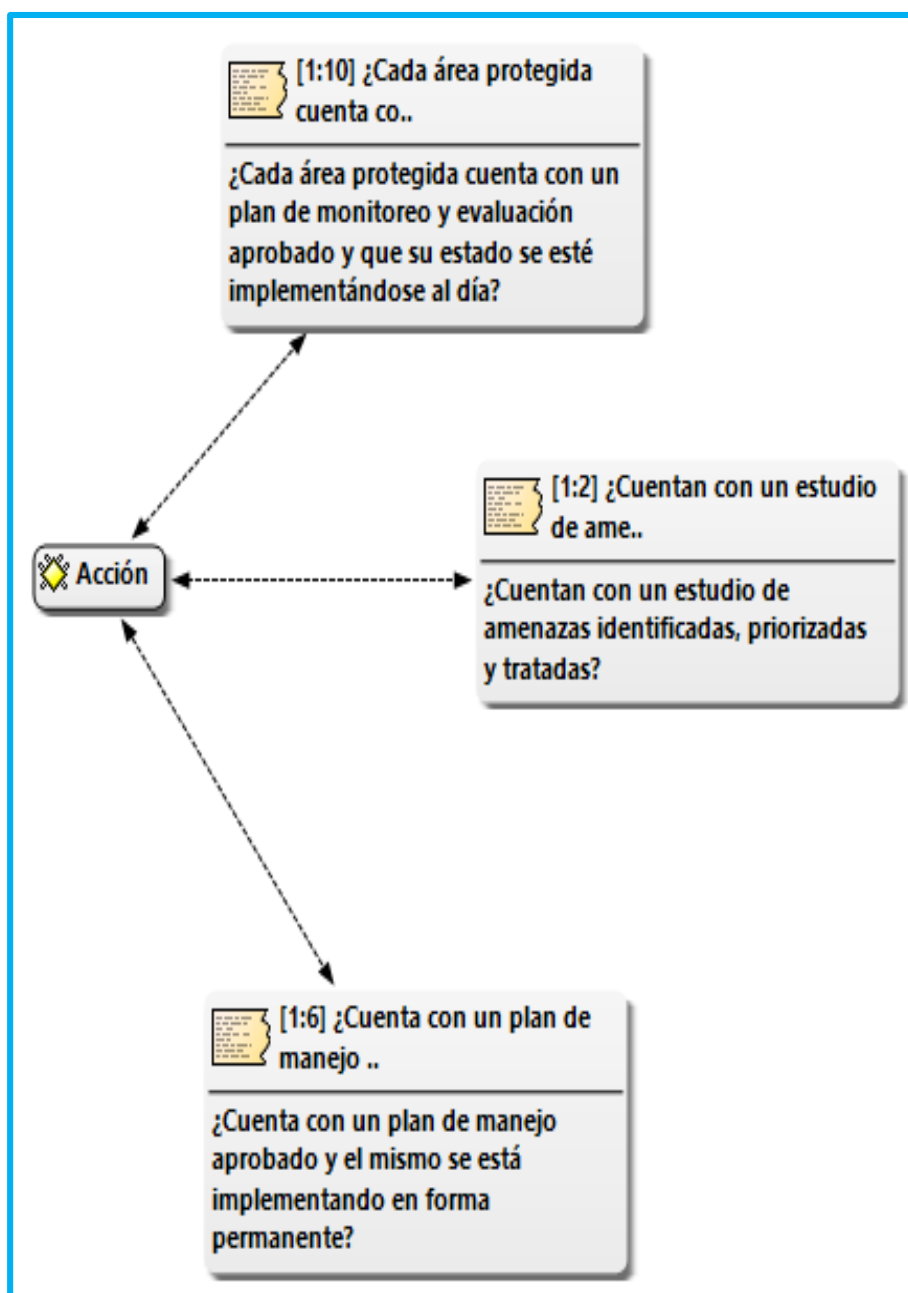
[1:10] ¿Cada área protegida cuenta co..

¿Cada área protegida cuenta con un plan de monitoreo y evaluación aprobado y que su estado se esté implementándose al día?

Acción

[1:2] ¿Cuentan con un estudio de ame..

¿Cuentan con un estudio de amenazas identificadas, priorizadas y tratadas?

[1:6] ¿Cuenta con un plan de manejo ..

¿Cuenta con un plan de manejo aprobado y el mismo se está implementando en forma permanente?